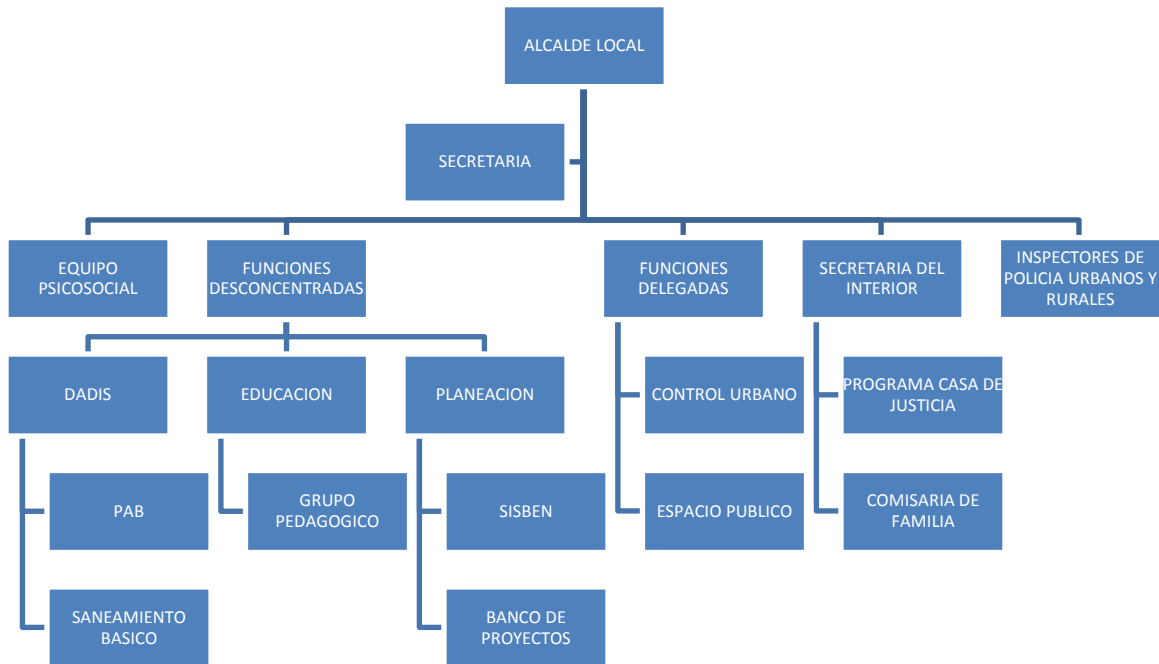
ALCALDE LOCAL

SECRETARIA

EQUIPO PSICOSOCIAL

FUNCIONES DESCONCENTRADAS

FUNCIONES DELEGADAS

SECRETARIA DEL INTERIOR

INSPECTORES DE POLICIA URBANOS Y RURALES

DADIS

EDUCACION

PLANEACION

CONTROL URBANO

PROGRAMA CASA DE JUSTICIA

PAB

GRUPO PEDAGOGICO

SISBEN

ESPACIO PUBLICO

COMISARIA DE FAMILIA

SANEAMIENTO BASICO

BANCO DE PROYECTOS